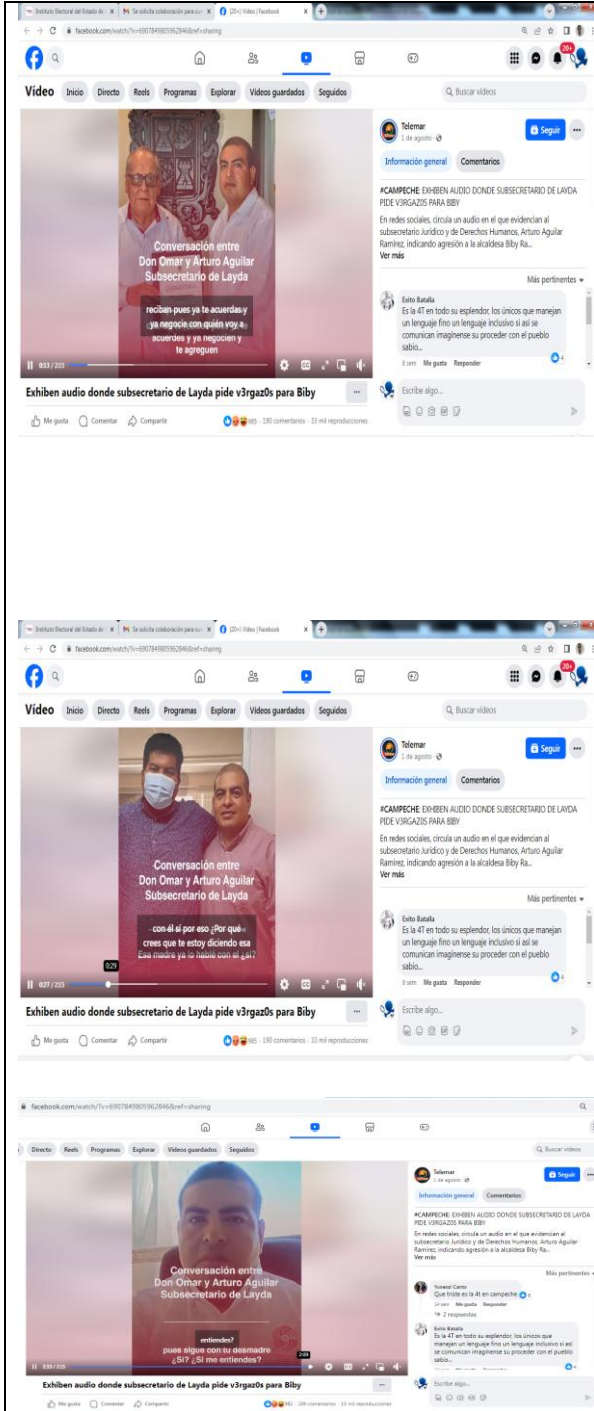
Instituto Electoral del Estado de | Se solicita colaboración para | (20+) Video | Facebook

facebook.com/watch/?v=690784980596284&ref=sharing

Video Inicio Directo Reels Programas Explorar Videos guardados Seguidos

Buscar videos

Conversación entre Don Omar y Arturo Aguilar Subsecretario de Layda

reciban pues ya te acuerdas y ya negocie con quién voy a acuerdes y ya negocien y te agreguen

0:13 / 2:15

Exhiben audio donde subsecretario de Layda pide v3rgaz0s para Biby

Me gusta Comentar Compartir

665 · 190 comentarios · 33 mil reproducciones

Telemar
1 de agosto ·

Seguir

Información general Comentarios

#CAMPECHE: EXHIBEN AUDIO DONDE SUBSECRETARIO DE LAYDA PIDE V3RGAZ0S PARA BIBY

En redes sociales, circula un audio en el que evidencian al subsecretario Jurídico y de Derechos Humanos, Arturo Aguilar Ramírez, indicando agresión a la alcaldesa Biby Ra...
Ver más

Más pertinentes

Exito Bataila
Es la 4T en todo su esplendor, los únicos que manejan un lenguaje fino un lenguaje inclusivo si así se comunican imagínense su proceder con el pueblo sabio...
8 sem Me gusta Responder

Escribe algo...

Instituto Electoral del Estado de | Se solicita colaboración para | (20+) Video | Facebook

facebook.com/watch/?v=690784980596284&ref=sharing

Video Inicio Directo Reels Programas Explorar Videos guardados Seguidos

Buscar videos

Conversación entre Don Omar y Arturo Aguilar Subsecretario de Layda

con él sí por eso ¿Por qué crees que te estoy diciendo esa Esa madre ya lo hablé con él ¿sí?

0:29

0:27 / 2:15

Exhiben audio donde subsecretario de Layda pide v3rgaz0s para Biby

Me gusta Comentar Compartir

665 · 190 comentarios · 33 mil reproducciones

Telemar
1 de agosto ·

Seguir

Información general Comentarios

#CAMPECHE: EXHIBEN AUDIO DONDE SUBSECRETARIO DE LAYDA PIDE V3RGAZ0S PARA BIBY

En redes sociales, circula un audio en el que evidencian al subsecretario Jurídico y de Derechos Humanos, Arturo Aguilar Ramírez, indicando agresión a la alcaldesa Biby Ra...
Ver más

Más pertinentes

Exito Bataila
Es la 4T en todo su esplendor, los únicos que manejan un lenguaje fino un lenguaje inclusivo si así se comunican imagínense su proceder con el pueblo sabio...
8 sem Me gusta Responder

Escribe algo...

facebook.com/watch/?v=690784980596284&ref=sharing

Directo Reels Programas Explorar Videos guardados Seguidos

Buscar videos

Conversación entre Don Omar y Arturo Aguilar Subsecretario de Layda

entiendes? pues sigue con tu desmadre ¿Sí? ¿Sí me entiendes?

2:09

2:13 / 2:15

Exhiben audio donde subsecretario de Layda pide v3rgaz0s para Biby

Me gusta Comentar Compartir

665 · 190 comentarios · 33 mil reproducciones

Telemar
1 de agosto ·

Seguir

Información general Comentarios

#CAMPECHE: EXHIBEN AUDIO DONDE SUBSECRETARIO DE LAYDA PIDE V3RGAZ0S PARA BIBY

En redes sociales, circula un audio en el que evidencian al subsecretario Jurídico y de Derechos Humanos, Arturo Aguilar Ramírez, indicando agresión a la alcaldesa Biby Ra...
Ver más

Más pertinentes

Yunassi Canto
Que triste es la 4t en campeche
24 sem Me gusta Responder
2 respuestas

Exito Bataila
Es la 4T en todo su esplendor, los únicos que manejan un lenguaje fino un lenguaje inclusivo si así se comunican imagínense su proceder con el pueblo sabio...

Escribe algo...